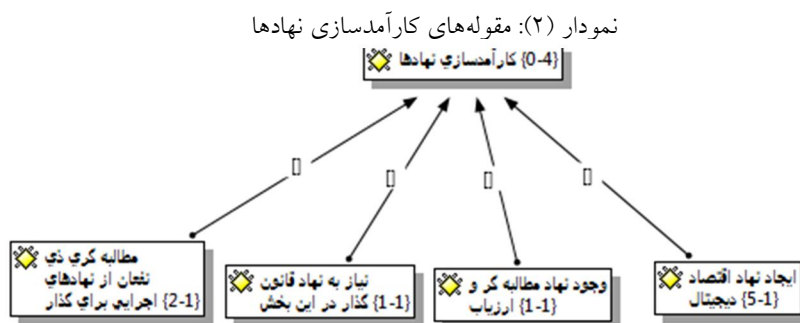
نمودار (۲): مقوله‌های کارآمدسازی نهادها

کارآمدسازي نهادها {0-4}

مطالبه گري ذي نفعان از نهادهاي اجرايي براي گذار {1-2}

نياز به نهاد قانون گذار در اين بخش {1-1}

وجود نهاد مطالبه گر و ارزياب {1-1}

ايجاد نهاد اقتصاد ديجيتال {1-5}

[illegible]
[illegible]
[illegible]
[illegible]